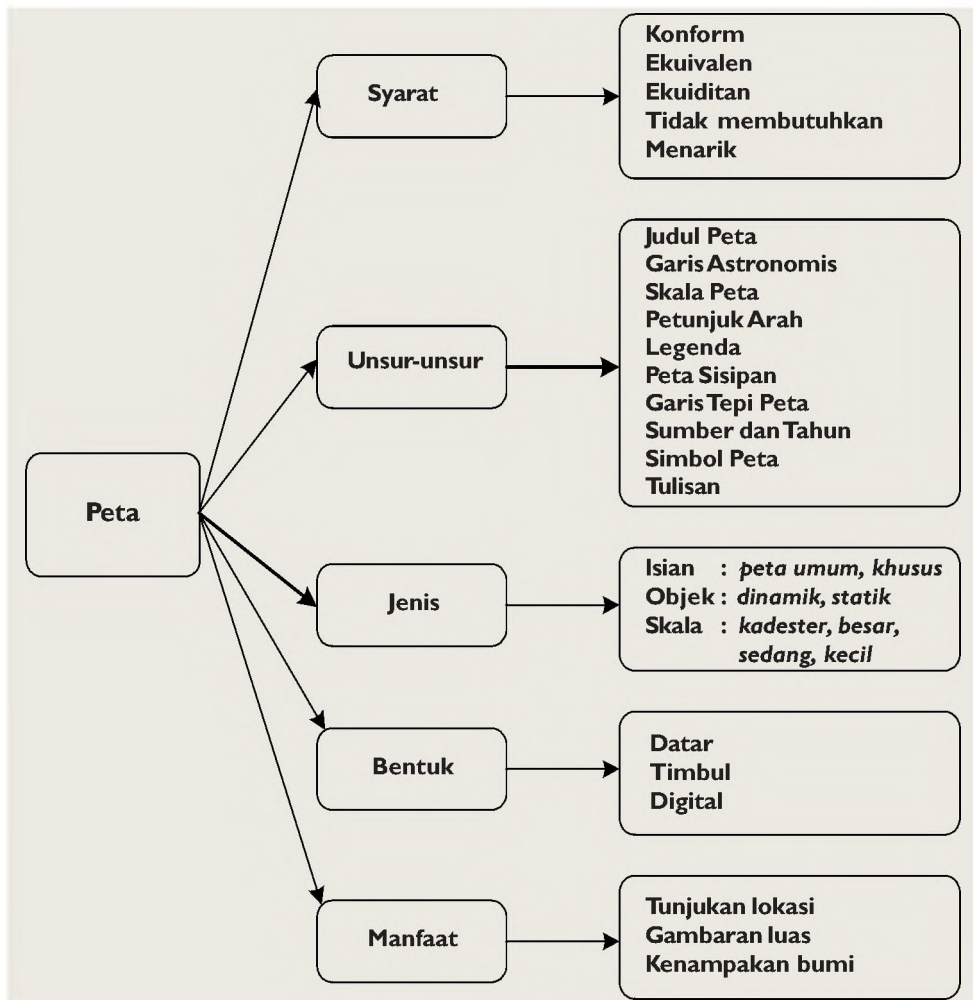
Peta

Syarat

Konform
Ekuivalen
Ekuiditan
Tidak membutuhkan
Menarik

Unsur-unsur

Judul Peta
Garis Astronomis
Skala Peta
Petunjuk Arah
Legenda
Peta Sisipan
Garis Tepi Peta
Sumber dan Tahun
Simbol Peta
Tulisan

Jenis

Isian : *peta umum, khusus*
Objek : *dinamik, statik*
Skala : *kadester, besar, sedang, kecil*

Bentuk

Datar
Timbul
Digital

Manfaat

Tunjukan lokasi
Gambaran luas
Kenampakan bumi